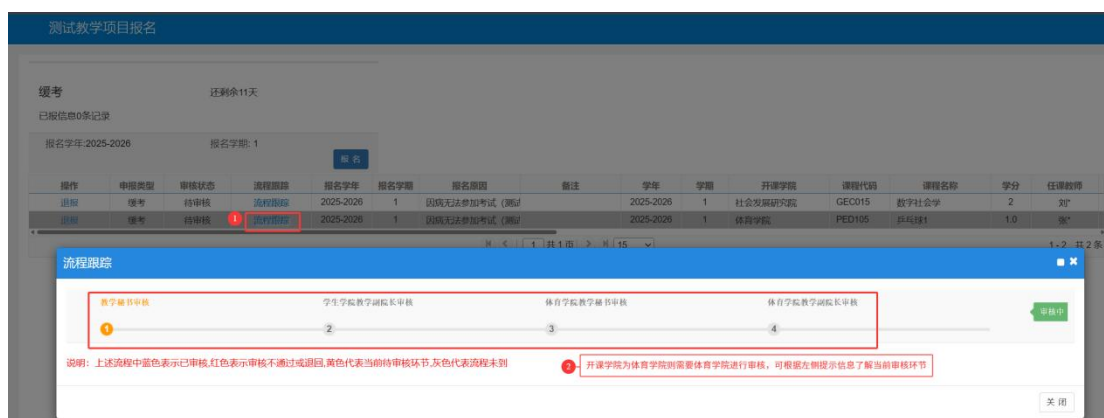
测试教学项目报名

缓考

还剩余11天

已报信息0条记录

报名学年:2025-2026

报名学期: 1

报名

| 操作 | 申报类型 | 审核状态 | 流程跟踪 | 报名学年 | 报名学期 | 报名原因 | 备注 | 学年 | 学期 | 开课学院 | 课程代码 | 课程名称 | 学分 | 任课教师 |
|---|---|---|---|---|---|---|---|---|---|---|---|---|---|---|
| 退报 | 缓考 | 待审核 | 流程跟踪 | 2025-2026 | 1 | 因病无法参加考试 (测试 | | 2025-2026 | 1 | 社会发展研究院 | GEC015 | 数字社会学 | 2 | 刘* |
| 退报 | 缓考 | 待审核 | 流程跟踪 | 2025-2026 | 1 | 因病无法参加考试 (测试 | | 2025-2026 | 1 | 体育学院 | PED105 | 乒乓球1 | 1.0 | 张* |

1 共1页 15

1 - 2 共 2 条

流程跟踪

教学秘书审核

学生学院教学副院长审核

体育学院教学秘书审核

体育学院教学副院长审核

1

2

3

4

审核中

说明：上述流程中蓝色表示已审核,红色表示审核不通过或退回,黄色代表当前待审核环节,灰色代表流程未到

2 开课学院为体育学院则需要体育学院进行审核，可根据左侧提示信息了解当前审核环节

关闭